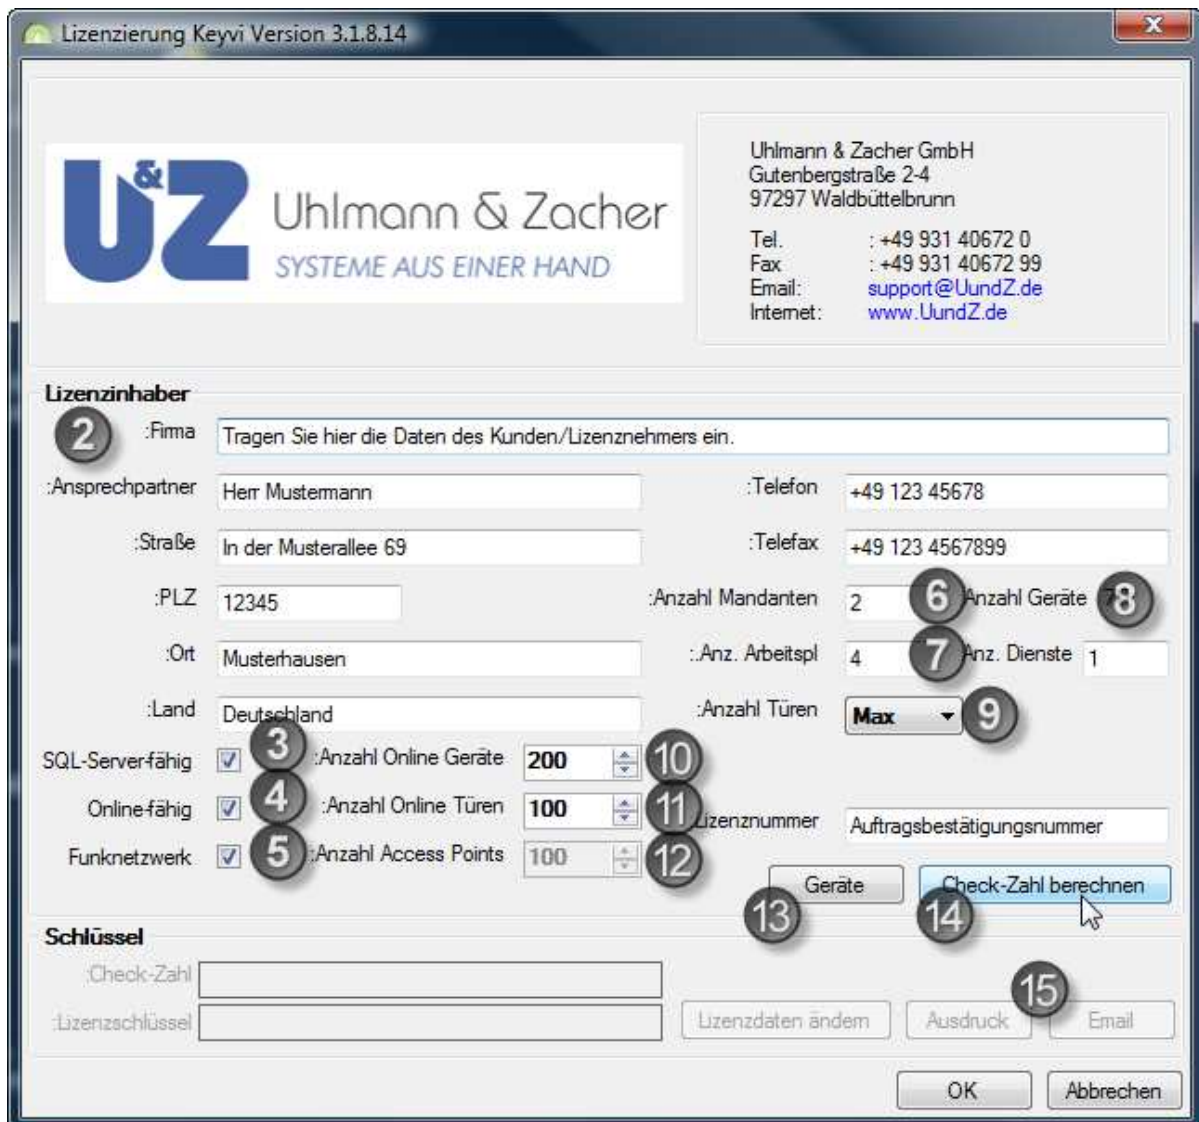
Lizenzierung Keyvi Version 3.1.8.14

U&Z Uhlmann & Zacher
SYSTEME AUS EINER HAND

Uhlmann & Zacher GmbH
Gutenbergstraße 2-4
97297 Waldbüttelbrunn

Tel. : +49 931 40672 0
Fax : +49 931 40672 99
Email: support@UundZ.de
Internet: www.UundZ.de

Lizenzinhaber
2 :Firma Tragen Sie hier die Daten des Kunden/Lizenznehmers ein.
:Ansprechpartner Herr Mustermann
:Telefon +49 123 45678
:Straße In der Musterallee 69
:Telefax +49 123 4567899
:PLZ 12345
:Anzahl Mandanten 2 6 Anzahl Geräte 8
:Ort Musterhausen
:.Anz. Arbeitspl 4 7 Anz. Dienste 1
:Land Deutschland
:Anzahl Türen Max 9
SQL-Server-fähig 3 :Anzahl Online Geräte 200 10
Online-fähig 4 :Anzahl Online Türen 100 11 Lizenznummer Auftragsbestätigungsnummer
Funknetzwerk 5 :Anzahl Access Points 100 12
Geräte Check-Zahl berechnen
13 14

Schlüssel
:Check-Zahl
:Lizenzschlüssel
Lizenzdaten ändern Ausdruck 15 Email
OK Abbrechen